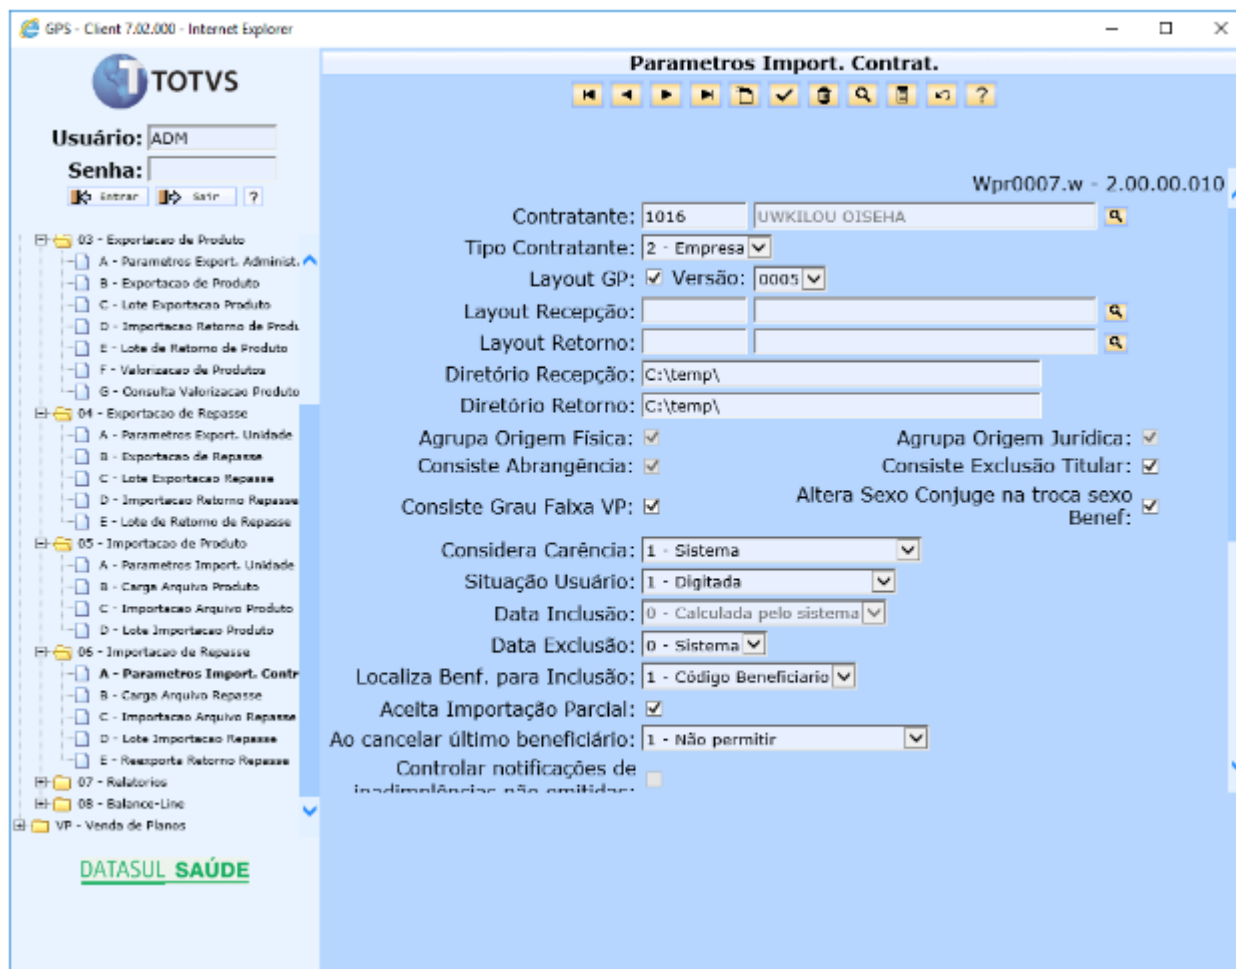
GPS - Client 7.02.000 - Internet Explorer

TOTVS

Usuário: ADM
Senha:
Entrar Sair ?

03 - Exportacao de Produto
A - Parametros Export. Administ.
B - Exportacao de Produto
C - Lote Exportacao Produto
D - Importacao Retorno de Produ
E - Lote de Retorno de Produto
F - Valorizacao de Produtos
G - Consulta Valorizacao Produto
04 - Exportacao de Repasse
A - Parametros Export. Unidade
B - Exportacao de Repasse
C - Lote Exportacao Repasse
D - Importacao Retorno Repasse
E - Lote de Retorno de Repasse
05 - Importacao de Produto
A - Parametros Import. Unidade
B - Carga Arquivo Produto
C - Importacao Arquivo Produto
D - Lote Importacao Produto
06 - Importacao de Repasse
A - Parametros Import. Contr
B - Carga Arquivo Repasse
C - Importacao Arquivo Repasse
D - Lote Importacao Repasse
E - Reexporta Retorno Repasse
07 - Relatorios
08 - Balance-Line
VP - Venda de Planos

DATASUL SAÚDE

Parametros Import. Contrat.

Wpr0007.w - 2.00.00.010

Contratante: 1016 UWKILOU OISEHA
Tipo Contratante: 2 - Empresa
Layout GP: Versão: 0005
Layout Recepção:
Layout Retorno:
Diretório Recepção: C:\temp\
Diretório Retorno: C:\temp\
Agrupa Origem Física:
Agrupa Origem Jurídica:
Consiste Abrangência:
Consiste Exclusão Titular:
Consiste Grau Faixa VP:
Altera Sexo Conjuge na troca sexo Benef:
Considera Carência: 1 - Sistema
Situação Usuário: 1 - Digitada
Data Inclusão: 0 - Calculada pelo sistema
Data Exclusão: 0 - Sistema
Localiza Benf. para Inclusão: 1 - Código Beneficiario
Aceita Importação Parcial:
Ao cancelar último beneficiário: 1 - Não permitir
Controlar notificações de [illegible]